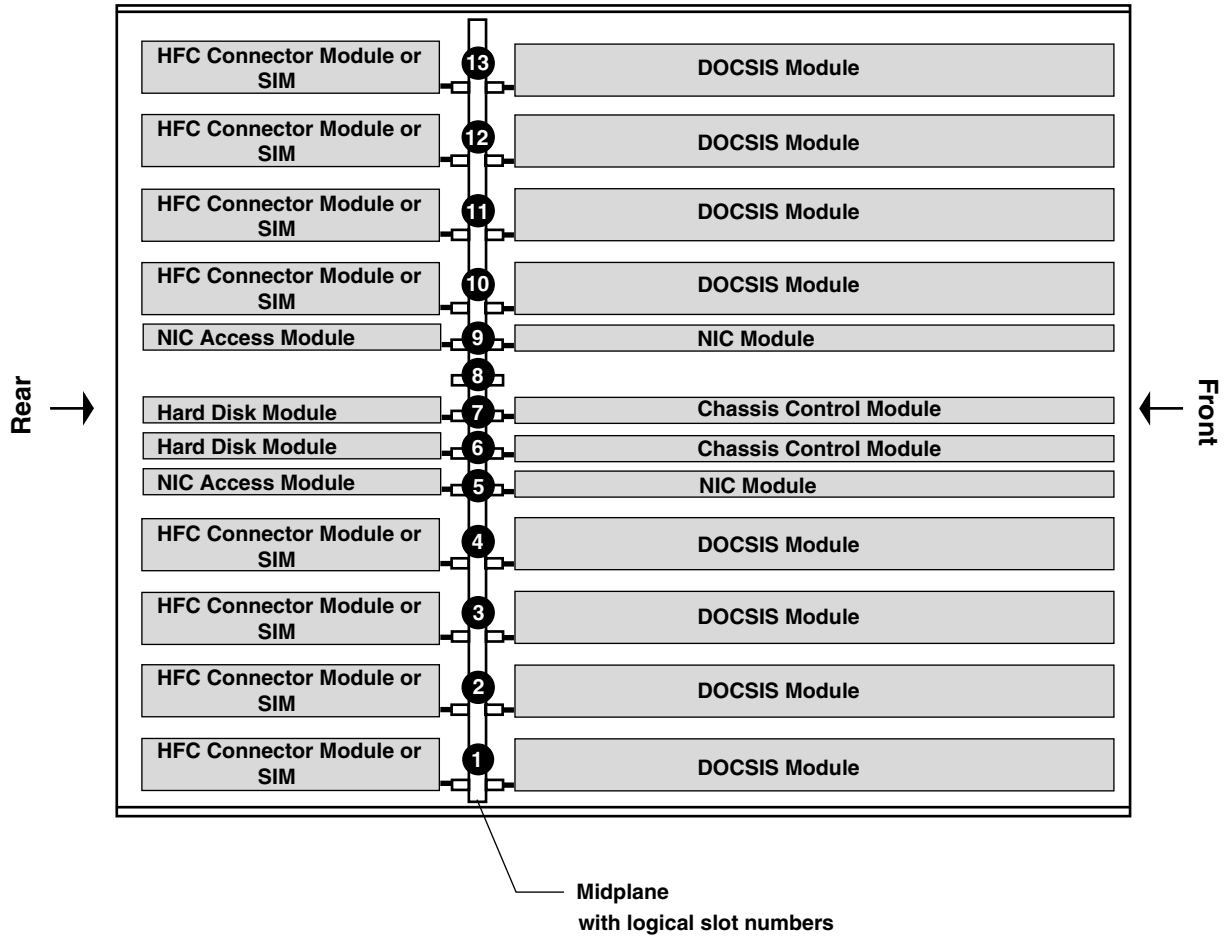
Rear

HFC Connector Module or SIM
13
DOCSIS Module

HFC Connector Module or SIM
12
DOCSIS Module

HFC Connector Module or SIM
11
DOCSIS Module

HFC Connector Module or SIM
10
DOCSIS Module

NIC Access Module
9
NIC Module

8

Hard Disk Module
7
Chassis Control Module

Hard Disk Module
6
Chassis Control Module

NIC Access Module
5
NIC Module

HFC Connector Module or SIM
4
DOCSIS Module

HFC Connector Module or SIM
3
DOCSIS Module

HFC Connector Module or SIM
2
DOCSIS Module

HFC Connector Module or SIM
1
DOCSIS Module

Front

Midplane
with logical slot numbers